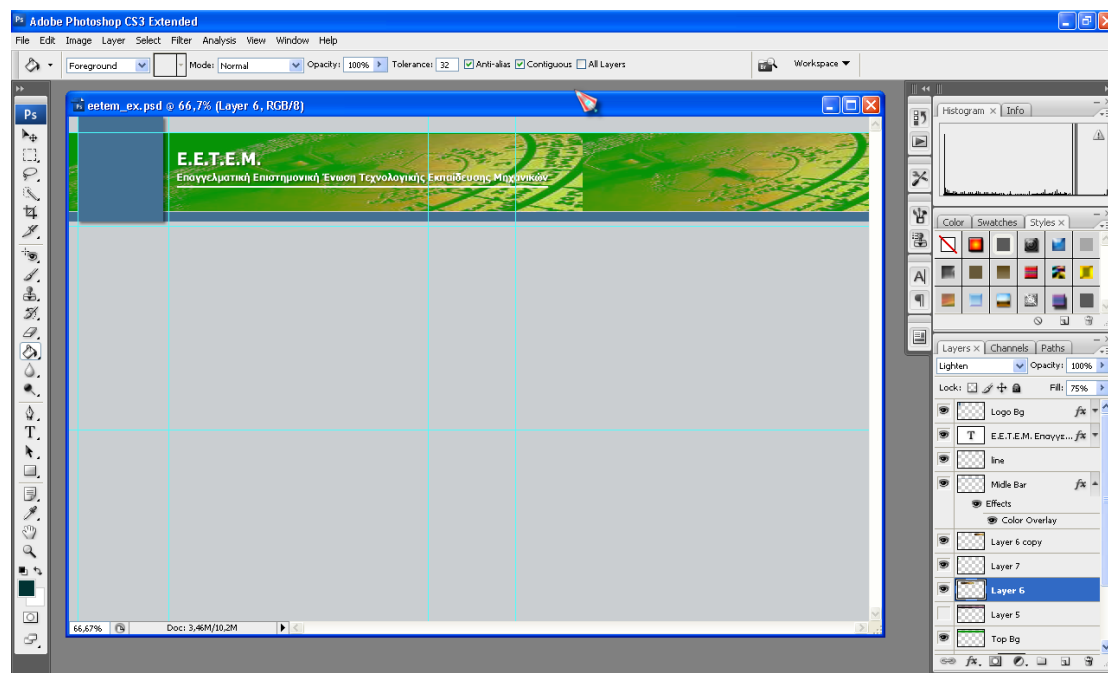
Adobe Photoshop CS3 Extended

File Edit Image Layer Select Filter Analysis View Window Help

Foreground Mode: Normal Opacity: 100% Tolerance: 32 Anti-alias Contiguous All Layers

Workspace

eetem_ex.psd @ 66,7% (Layer 6, RGB/8)

Ε.Ε.Τ.Ε.Μ.

Επαγγελματική Επιστημονική Ένωση Τεχνολογικής Εκπαίδευσης Μηχανικών

66,67% Doc: 3,46M/10,2M

Histogram Info

Color Swatches Styles

Layers Channels Paths

Lighten Opacity: 100%

Lock: Fill: 75%

Logo Bg

Ε.Ε.Τ.Ε.Μ. Επαγγε...

line

Midle Bar

Effects

Color Overlay

Layer 6 copy

Layer 7

Layer 6

Layer 5

Top Bg